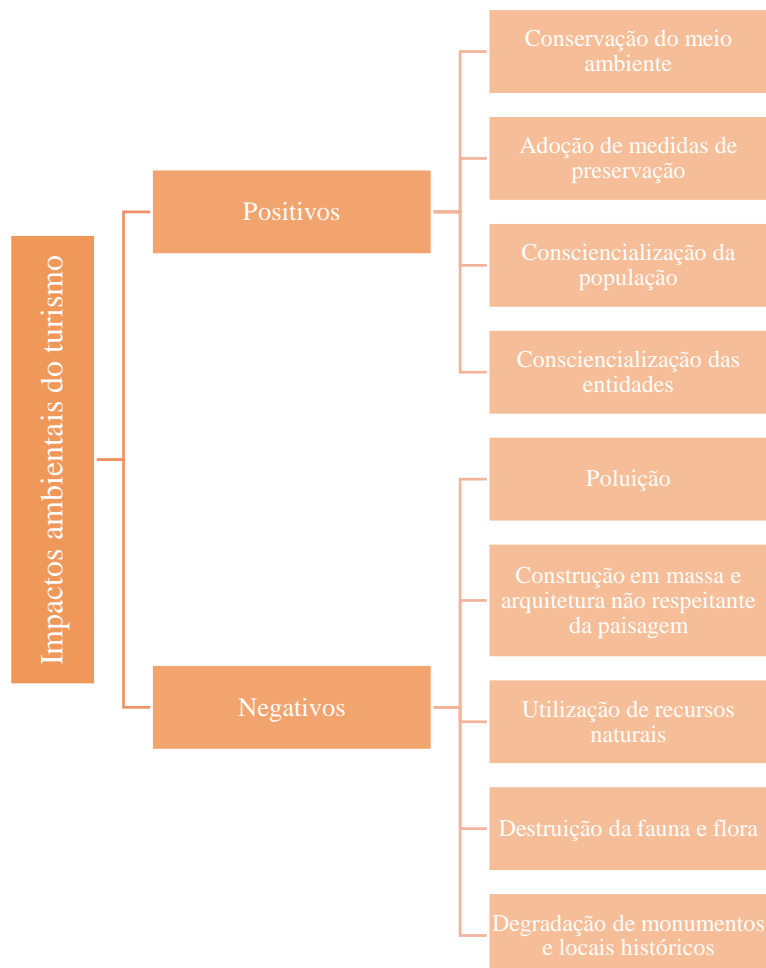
Impactos ambientais do turismo

Positivos

Conservação do meio ambiente

Adoção de medidas de preservação

Consciencialização da população

Consciencialização das entidades

Negativos

Poluição

Construção em massa e arquitetura não respeitante da paisagem

Utilização de recursos naturais

Destruição da fauna e flora

Degradação de monumentos e locais históricos